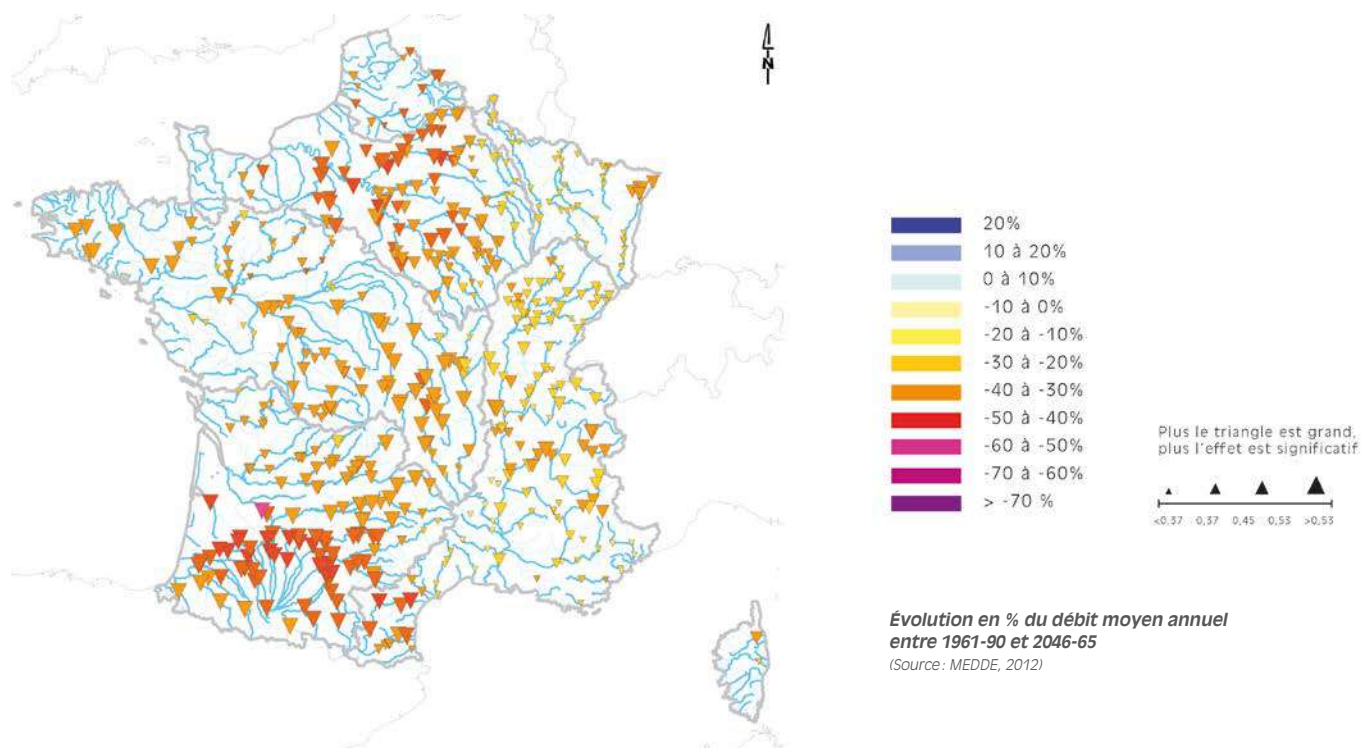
N

20%
10 à 20%
0 à 10%
-10 à 0%
-20 à -10%
-30 à -20%
-40 à -30%
-50 à -40%
-60 à -50%
-70 à -60%
> -70 %

Plus le triangle est grand, plus l'effet est significatif

<0.37 0.37 0.45 0.53 >0.53

Évolution en % du débit moyen annuel entre 1961-90 et 2046-65
(Source : MEDDE, 2012)